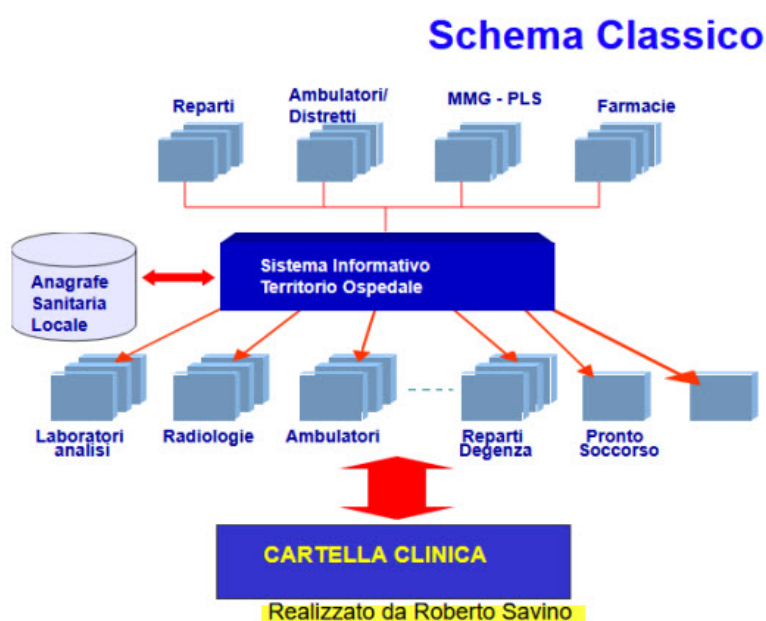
Schema Classico

Reparti

Ambulatori/ Distretti

MMG - PLS

Farmacie

Anagrafe Sanitaria Locale

Sistema Informativo Territorio Ospedale

Laboratori analisi

Radiologie

Ambulatori

Reparti Degenza

Pronto Soccorso

CARTELLA CLINICA

Realizzato da Roberto Savino